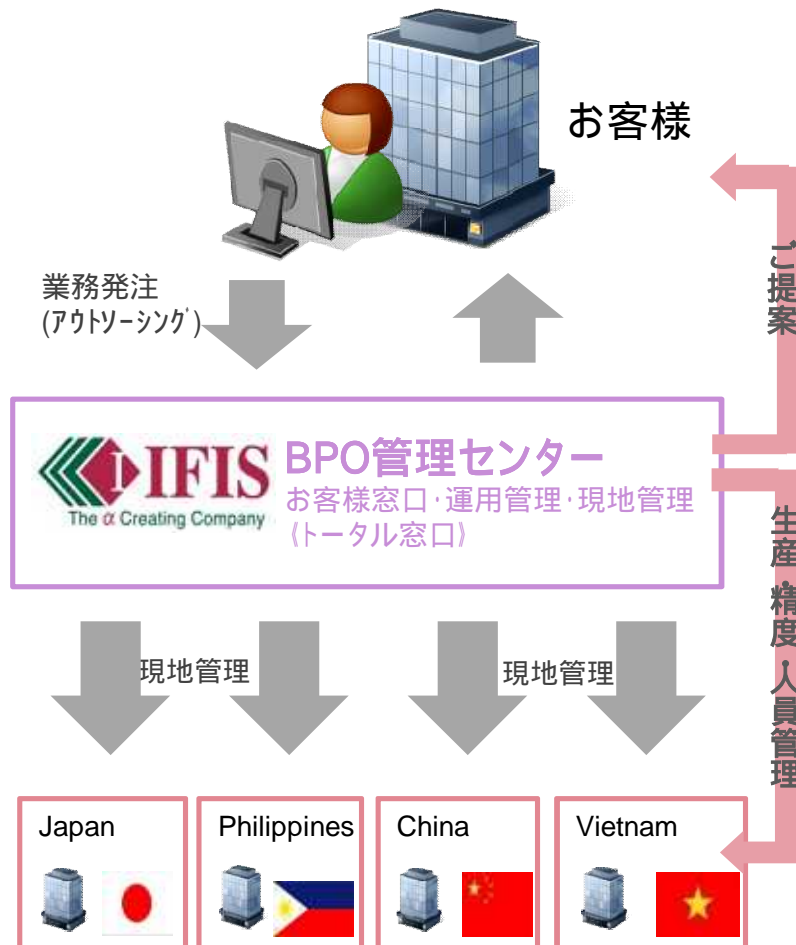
お客様

業務発注
(アウトソーシング)

ご提案

IFIS
The α Creating Company

BPO管理センター
お客様窓口･運用管理･現地管理
《トータル窓口》

生産･精度･人員管理

現地管理

現地管理

Japan

Philippines

China

Vietnam